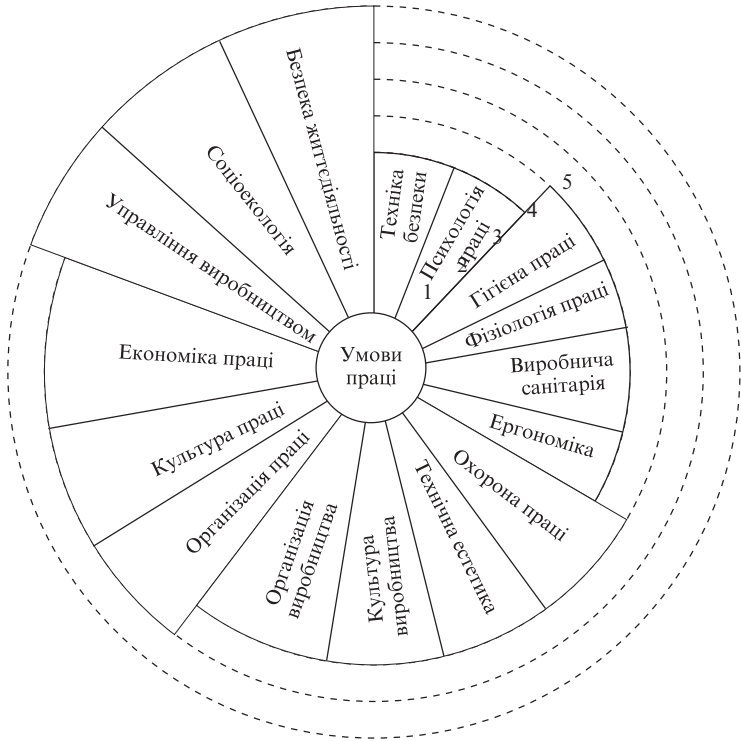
Умови праці

Техніка безпеки

Психологія праці

1

2

3

4

5

Гігієна праці

Фізіологія праці

Виробнича санітарія

Ергономіка

Охорона праці

Технічна естетика

Культура виробництва

Організація виробництва

Організація праці

Культура праці

Економіка праці

Управління виробництвом

Соціоекологія

Безпека життєдіяльності